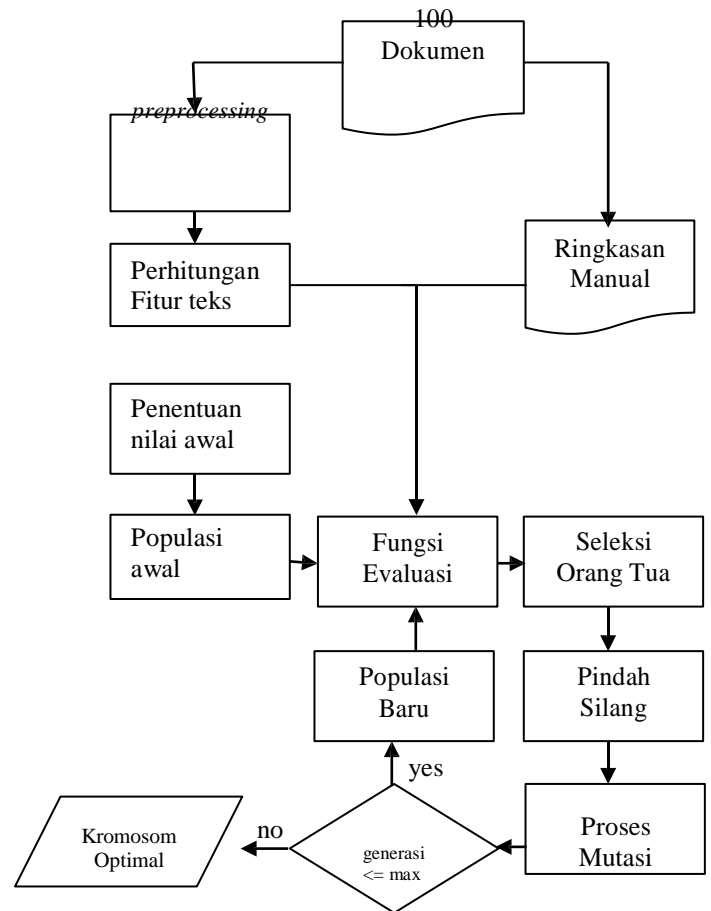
100 Dokumen

preprocessing

Perhitungan Fitur teks

Ringkasan Manual

Penentuan nilai awal

Populasi awal

Fungsi Evaluasi

Seleksi Orang Tua

Populasi Baru

Pindah Silang

yes

Kromosom Optimal

no

generasi <= max

Proses Mutasi